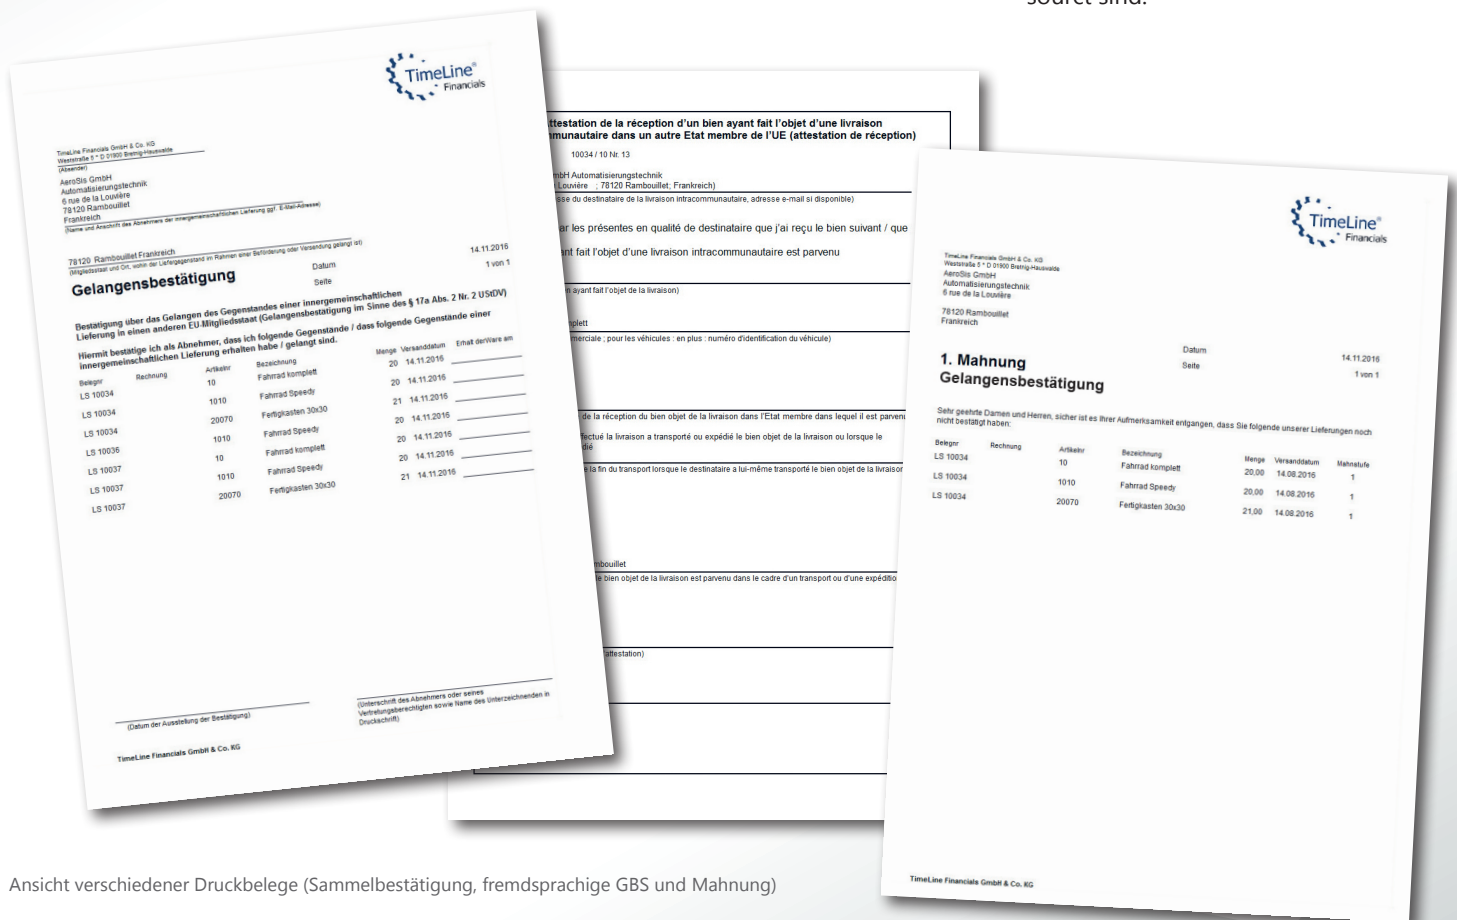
sofort sind.

TimeLine® Financials

TimeLine Financials GmbH & Co. KG
Weststraße 5 * D 01900 Bretnig-Hauswalde
(Absender)
AeroSis GmbH
Automatisierungstechnik
6 rue de la Louvière
78120 Rambouillet
Frankreich
(Name und Anschrift des Abnehmers der innergemeinschaftlichen Lieferung ggf. E-Mail-Adresse)

78120 Rambouillet Frankreich
(Mitgliedsstaat und Ort, wohin der Liefergegenstand im Rahmen einer Beförderung oder Versendung gelangt ist)

Gelangensbestätigung

Datum 14.11.2016
Seite 1 von 1

Bestätigung über das Gelangen des Gegenstandes einer innergemeinschaftlichen Lieferung in einen anderen EU-Mitgliedstaat (Gelangensbestätigung im Sinne des § 17a Abs. 2 Nr. 2 UStDV)

Hiermit bestätige ich als Abnehmer, dass ich folgende Gegenstände / dass folgende Gegenstände einer innergemeinschaftlichen Lieferung erhalten habe / gelangt sind.

| Beleg | Rechnung | Artikelnr | Bezeichnung | Menge | Versanddatum | Erhalt der Ware am |
|---|---|---|---|---|---|---|
| LS 10034 | | 10 | Fahrrad komplett | 20 | 14.11.2016 | |
| LS 10034 | | 1010 | Fahrrad Speedy | 20 | 14.11.2016 | |
| LS 10034 | | 20070 | Fertigkasten 30x30 | 21 | 14.11.2016 | |
| LS 10036 | | 1010 | Fahrrad Speedy | 20 | 14.11.2016 | |
| LS 10037 | | 10 | Fahrrad komplett | 20 | 14.11.2016 | |
| LS 10037 | | 1010 | Fahrrad Speedy | 20 | 14.11.2016 | |
| LS 10037 | | 20070 | Fertigkasten 30x30 | 21 | 14.11.2016 | |

(Datum der Ausstellung der Bestätigung)

(Unterschrift des Abnehmers oder seines Vertretungsberechtigten sowie Name des Unterzeichnenden in Druckschrift)

TimeLine Financials GmbH & Co. KG

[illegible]ttestation de la réception d'un bien ayant fait l'objet d'une livraison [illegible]munautaire dans un autre Etat membre de l'UE (attestation de réception)
10034 / 10 Nr. 13
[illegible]mbH Automatisierungstechnik
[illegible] Louvière ; 78120 Rambouillet; Frankreich)
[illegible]sse du destinataire de la livraison intracommunautaire, adresse e-mail si disponible)
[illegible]ar les présentes en qualité de destinataire que j'ai reçu le bien suivant / que
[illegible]nt fait l'objet d'une livraison intracommunautaire est parvenu
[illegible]n ayant fait l'objet de la livraison)
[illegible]plett
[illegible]merciale ; pour les véhicules : en plus : numéro d'identification du véhicule)
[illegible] de la réception du bien objet de la livraison dans l'Etat membre dans lequel il est parvenu
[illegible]ffectué la livraison a transporté ou expédié le bien objet de la livraison ou lorsque le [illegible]dié
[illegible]e la fin du transport lorsque le destinataire a lui-même transporté le bien objet de la livraison
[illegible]mbouillet
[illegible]e bien objet de la livraison est parvenu dans le cadre d'un transport ou d'une expédition
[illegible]attestation)

TimeLine® Financials

TimeLine Financials GmbH & Co. KG
Weststraße 5 * D 01900 Bretnig-Hauswalde
AeroSis GmbH
Automatisierungstechnik
6 rue de la Louvière
78120 Rambouillet
Frankreich

1. Mahnung
Gelangensbestätigung

Datum 14.11.2016
Seite 1 von 1

Sehr geehrte Damen und Herren, sicher ist es Ihrer Aufmerksamkeit entgangen, dass Sie folgende unserer Lieferungen noch nicht bestätigt haben:

| Beleg | Rechnung | Artikelnr | Bezeichnung | Menge | Versanddatum | Mahnstufe |
|---|---|---|---|---|---|---|
| LS 10034 | | 10 | Fahrrad komplett | 20,00 | 14.08.2016 | 1 |
| LS 10034 | | 1010 | Fahrrad Speedy | 20,00 | 14.08.2016 | 1 |
| LS 10034 | | 20070 | Fertigkasten 30x30 | 21,00 | 14.08.2016 | 1 |

TimeLine Financials GmbH & Co. KG

Ansicht verschiedener Druckbelege (Sammelbestätigung, fremdsprachige GBS und Mahnung)